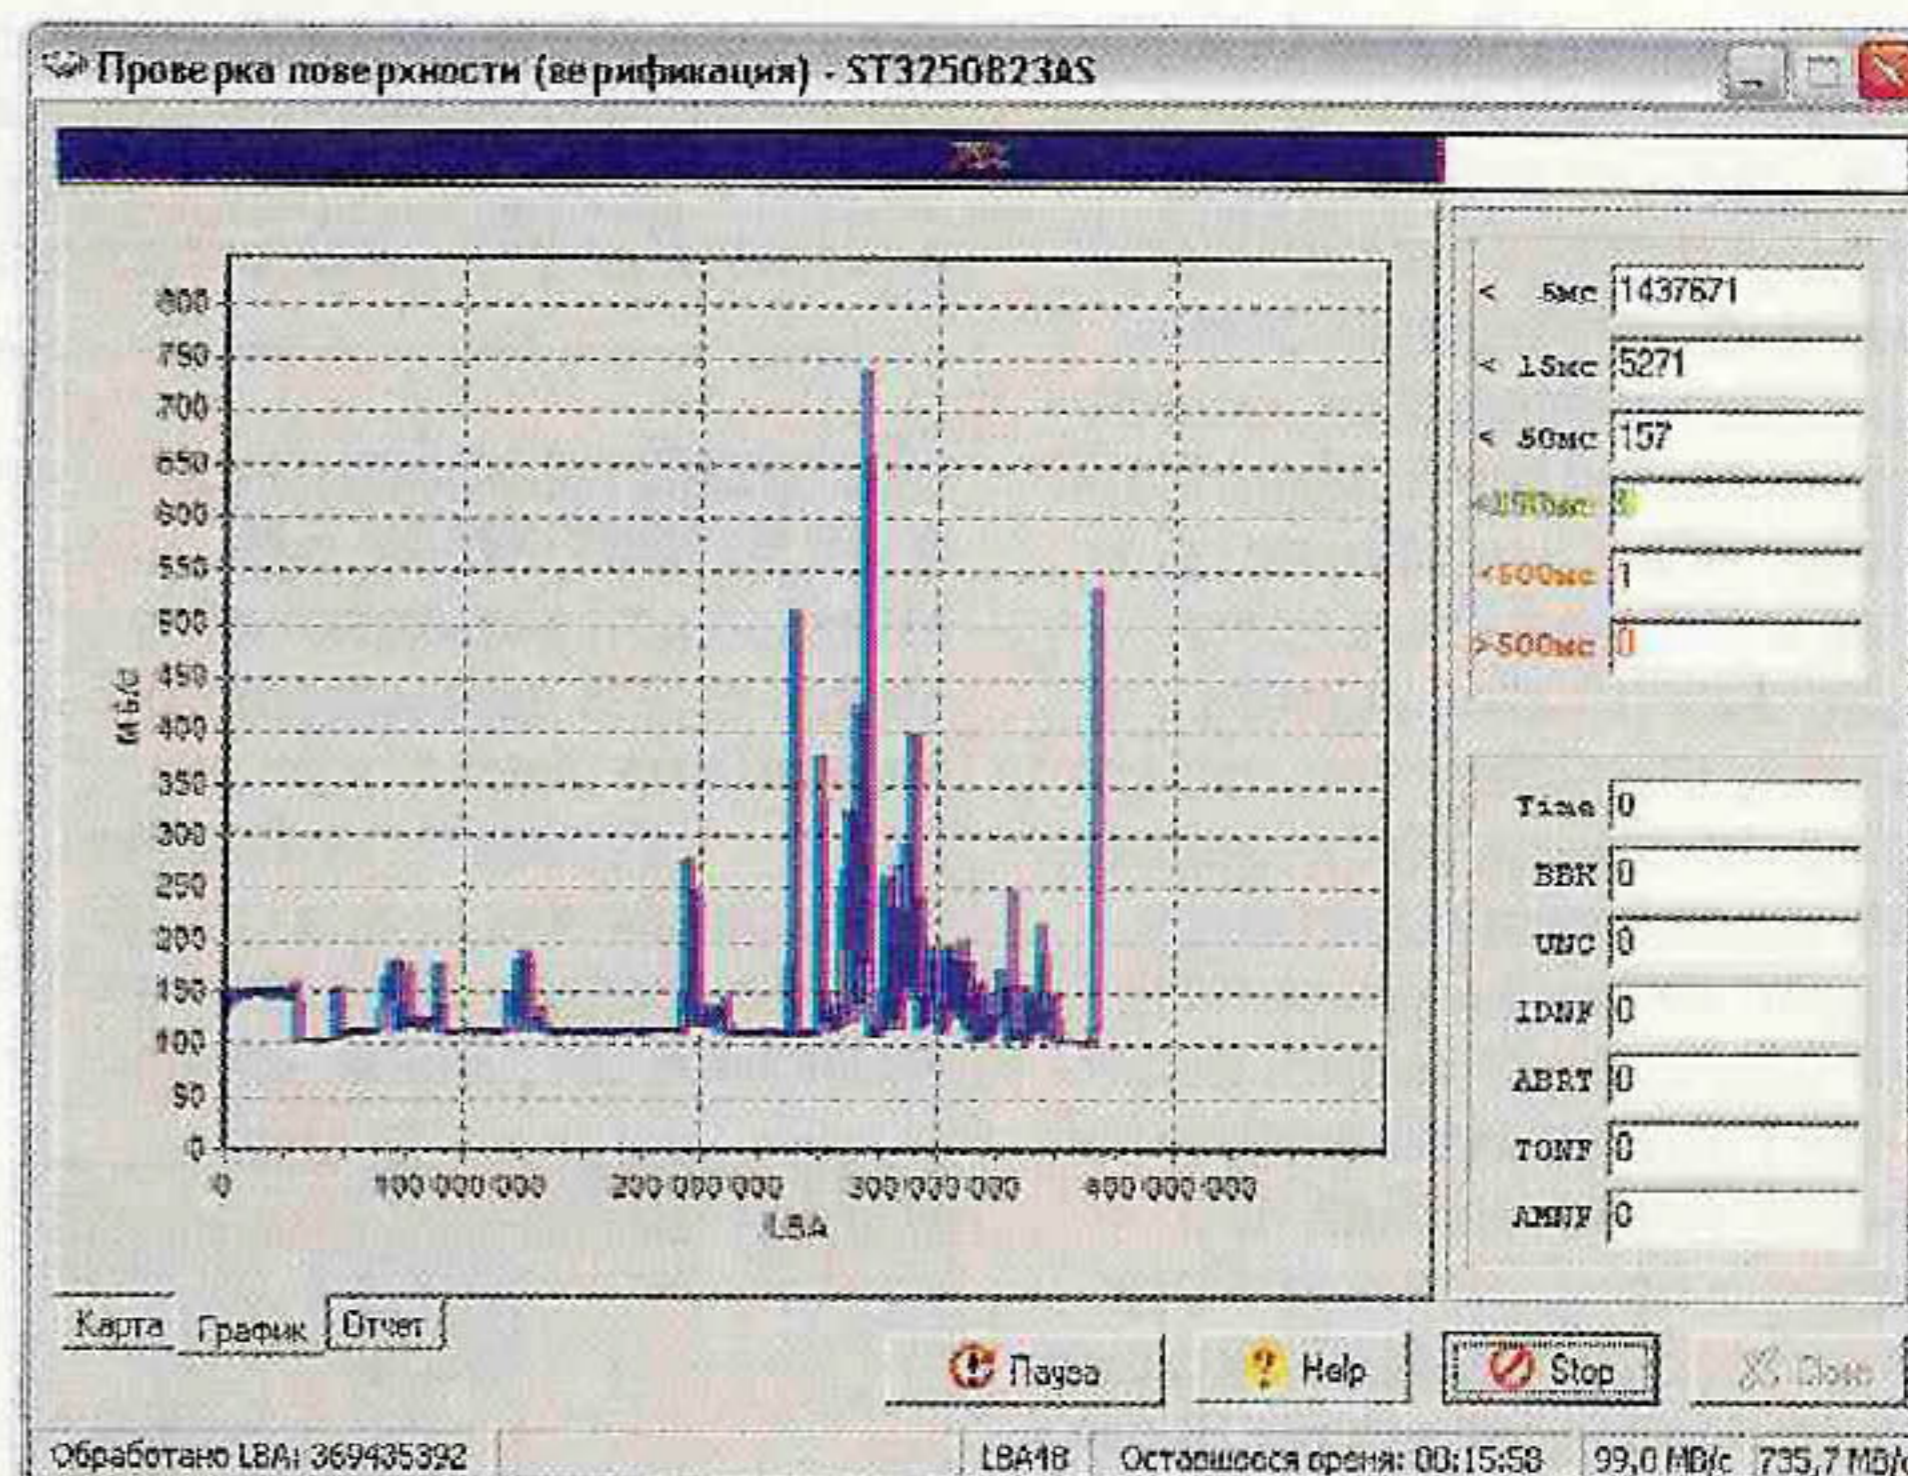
Проверка поверхности (верификация) - ST3250823AS

75%

800
750
700
650
600
550
500
450
400
350
300
250
200
150
100
50
0

Мб/с

0
100 000 000
200 000 000
300 000 000
400 000 000
LBA

< 5мс 1437671
< 15мс 5271
< 50мс 157
<150мс 8
<500мс 1
>500мс 0

Time 0
BBK 0
UNC 0
IDNF 0
ABRT 0
TONF 0
AMNF 0

Карта
График
Отчет

Пауза
Help
Stop
Close

Обработано LBA: 369435392
LBA48
Оставшееся время: 00:15:58
99,0 MB/с
735,7 MB/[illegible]